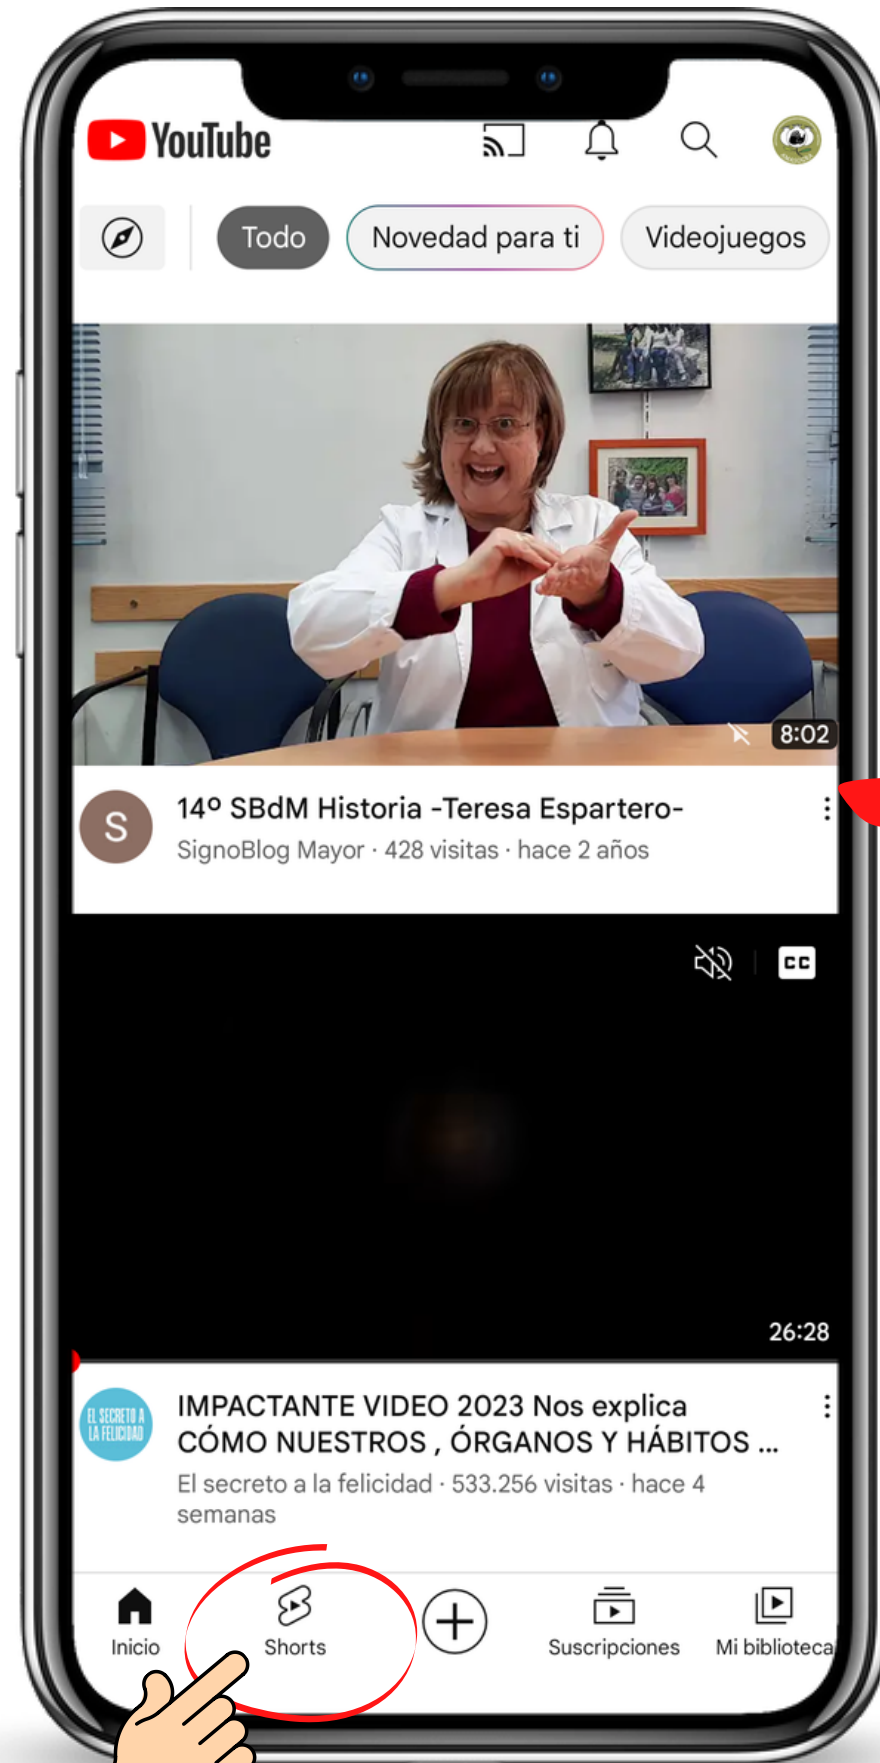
YouTube

Todo

Novedad para ti

Videojuegos

8:02

S

14º SBdM Historia -Teresa Espartero-

SignoBlog Mayor · 428 visitas · hace 2 años

CC

26:28

EL SECRETO A LA FELICIDAD

IMPACTANTE VIDEO 2023 Nos explica CÓMO NUESTROS , ÓRGANOS Y HÁBITOS ...

El secreto a la felicidad · 533.256 visitas · hace 4 semanas

Inicio

Shorts

Suscripciones

Mi biblioteca